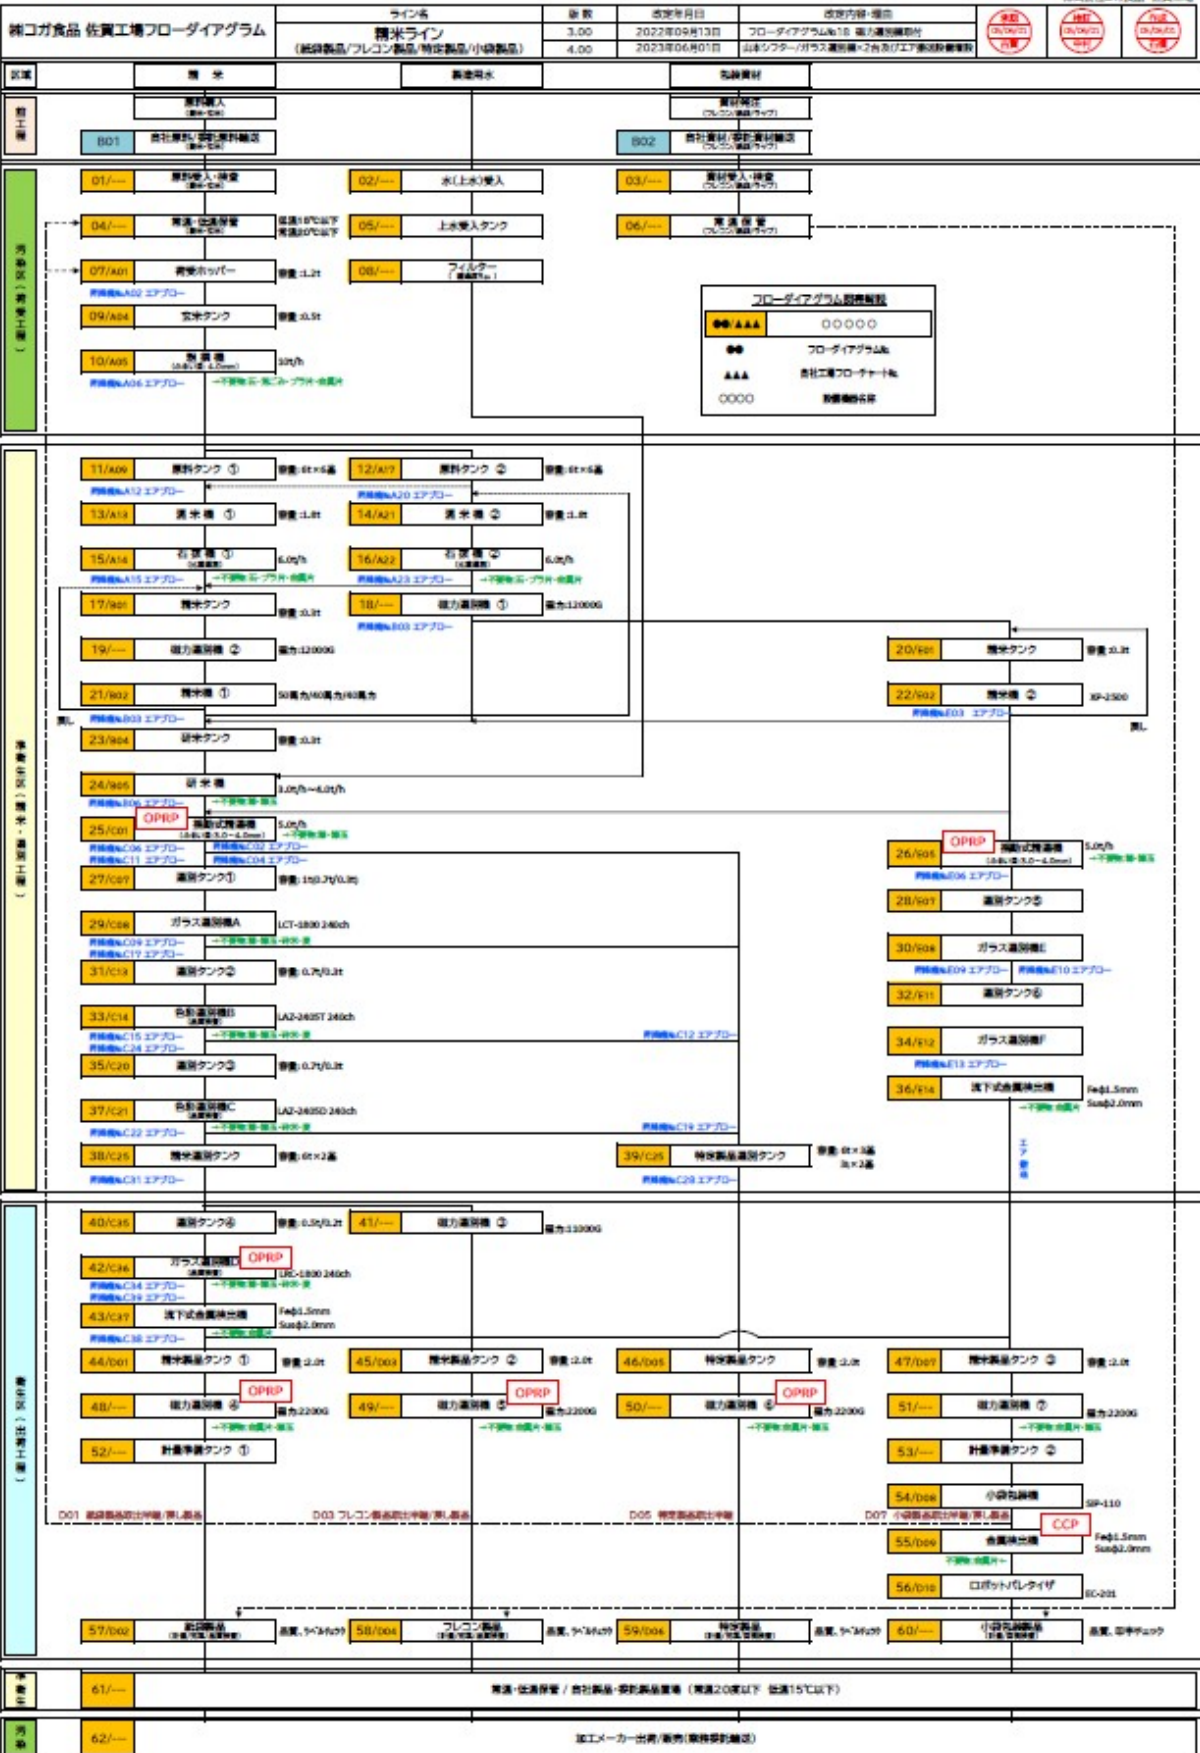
㈱コガ食品 佐賀工場フローダイアグラム

| ライン名 | 版数 | 改定年月日 | 改定内容・理由 |
|---|---|---|---|
| 精米ライン (紙袋製品/フレコン製品/特定製品/小袋製品) | 3.00 | 2022年09月13日 | フローダイアグラム№18 磁力選別機新付 |
| | 4.00 | 2023年06月01日 | 山本シフター/ガラス選別機×2台及びエア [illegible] |

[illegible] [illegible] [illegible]

区域 精米 製造用水 包装資材

前工程
原料購入
B01 自社原料/受託原料輸送
資材発注
B02 自社資材/受託資材輸送

汚染区(荷受工程)
01/--- 原料受入・検査
02/--- 水(上水)受入
03/--- 資材受入・検査
04/--- 常温・低温保管 低温15℃以下 常温20℃以下
05/--- 上水受入タンク
06/--- 常温保管
07/A01 荷受ホッパー 容量:1.2t
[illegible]A02 エアブロー
08/--- フィルター
09/A04 玄米タンク 容量:0.5t
10/A05 粗選機 10t/h
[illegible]A06 エアブロー
→不要物:石・異物・ワラ片・夾雑片

フローダイアグラム図表解説
●●/▲▲▲ ○○○○○
●● フローダイアグラム№
▲▲▲ 当社工場フローチャート№
○○○○ 設備機器名称

準清潔区(精米・選別工程)
11/A09 原料タンク ① 容量:6t×6基
12/A17 原料タンク ② 容量:6t×6基
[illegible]A12 エアブロー
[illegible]A20 エアブロー
13/A13 異物機 ① 容量:1.8t
14/A21 異物機 ② 容量:1.8t
15/A14 石抜機 ① 6.0t/h
16/A22 石抜機 ② 6.0t/h
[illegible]A15 エアブロー →不要物:石・ワラ片・夾雑片
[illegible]A23 エアブロー →不要物:石・ワラ片・夾雑片
17/B01 精米タンク 容量:0.3t
18/--- 磁力選別機 ① 磁力:12000G
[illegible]B03 エアブロー
19/--- 磁力選別機 ② 磁力:12000G
20/E01 精米タンク 容量:0.3t
21/B02 精米機 ① 50馬力/40馬力/40馬力
22/E02 精米機 ② XP-2500
糠 糠
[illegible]B03 エアブロー
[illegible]E03 エアブロー
23/B04 研米タンク 容量:0.3t
24/B05 研米機 3.0t/h～4.0t/h
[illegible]B06 エアブロー →不要物:糠・砕米
25/C01 OPRP 篩粒式選別機 5.0t/h →不要物:砕・糠
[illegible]C06 エアブロー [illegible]C02 エアブロー
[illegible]C11 エアブロー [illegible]C04 エアブロー
26/E05 OPRP 篩粒式選別機 5.0t/h →不要物:砕・糠
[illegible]E06 エアブロー
27/C07 選別タンク① 容量:1t/0.7t/0.3t
28/E07 選別タンク⑤
29/C08 ガラス選別機A LCT-1800 240ch
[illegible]C09 エアブロー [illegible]C17 エアブロー →不要物:着色・砕米・異物
30/E08 ガラス選別機E
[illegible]E09 エアブロー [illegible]E10 エアブロー
31/C13 選別タンク② 容量:0.7t/0.3t
32/E11 選別タンク⑥
33/C14 色彩選別機B LA2-2405T 240ch
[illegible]C15 エアブロー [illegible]C24 エアブロー →不要物:着色・砕米・異物
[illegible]C12 エアブロー
34/E12 ガラス選別機F
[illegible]E13 エアブロー
35/C20 選別タンク③ 容量:0.7t/0.3t
36/E14 流下式金属検出機 Feφ1.5mm Susφ2.0mm →不要物:金属片
37/C21 色彩選別機C LA2-2405D 240ch
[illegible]C22 エアブロー →不要物:着色・砕米・異物
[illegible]C19 エアブロー
38/C25 精米選別タンク 容量:6t×2基
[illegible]C31 エアブロー
39/C25 特定製品選別タンク 容量:6t×3基 3t×2基
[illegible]C28 エアブロー
エア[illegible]

清潔区(出荷工程)
40/C35 選別タンク④ 容量:0.5t/0.2t
41/--- 磁力選別機 ③ 磁力:11000G
42/C36 ガラス選別機D OPRP LRC-1800 240ch
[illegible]C34 エアブロー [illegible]C39 エアブロー →不要物:着色・砕米・異物
43/C37 流下式金属検出機 Feφ1.5mm Susφ2.0mm
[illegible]C38 エアブロー →不要物:金属片
44/D01 精米製品タンク ① 容量:2.0t
45/D03 精米製品タンク ② 容量:2.0t
46/D05 特定製品タンク 容量:2.0t
47/D07 精米製品タンク ③ 容量:2.0t
48/--- 磁力選別機 ④ OPRP 磁力:22000G
49/--- 磁力選別機 ⑤ OPRP 磁力:22000G
50/--- 磁力選別機 ⑥ OPRP 磁力:22000G
51/--- 磁力選別機 ⑦ 磁力:22000G
→不要物:金属片・砕米
52/--- 計量機タンク ①
53/--- 計量機タンク ②
54/D08 小袋包装機 SP-110
D01 紙袋製品包装計量/荷し製品
D03 フレコン製品包装計量/荷し製品
D05 特定製品包装計量
D07 小袋製品包装計量/荷し製品
55/D09 金属検出機 CCP Feφ1.5mm Susφ2.0mm
→不要物:金属片
56/D10 ロボットパレタイザ EC-201
57/D02 紙袋製品 品質、ラベルチェック
58/D04 フレコン製品 品質、ラベルチェック
59/D06 特定製品 品質、ラベルチェック
60/--- 小袋包装製品 品質、印字チェック

準清潔
61/--- 常温・低温保管 / 自社製品・受託製品保管 (常温20度以下 低温15℃以下)

汚染
62/--- 加工メーカー出荷/販売(業務受託輸送)